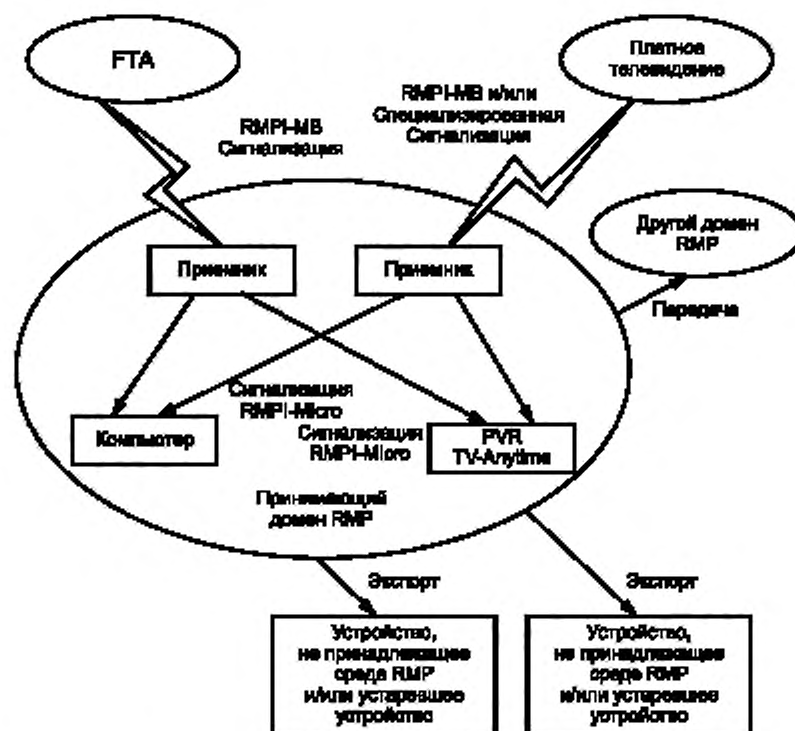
FTA

Платное телевидение

RMPI-MB Сигнализация

RMPI-MB и/или Специализированная Сигнализация

Другой домен RMP

Приемник

Приемник

Передача

Сигнализация RMPI-Micro

Компьютер

Сигнализация RMPI-Micro

PVR TV-Anytime

Принимающий домен RMP

Экспорт

Экспорт

Устройство, не принадлежащее среде RMP и/или устаревшее устройство

Устройство, не принадлежащее среде RMP и/или устаревшее устройство